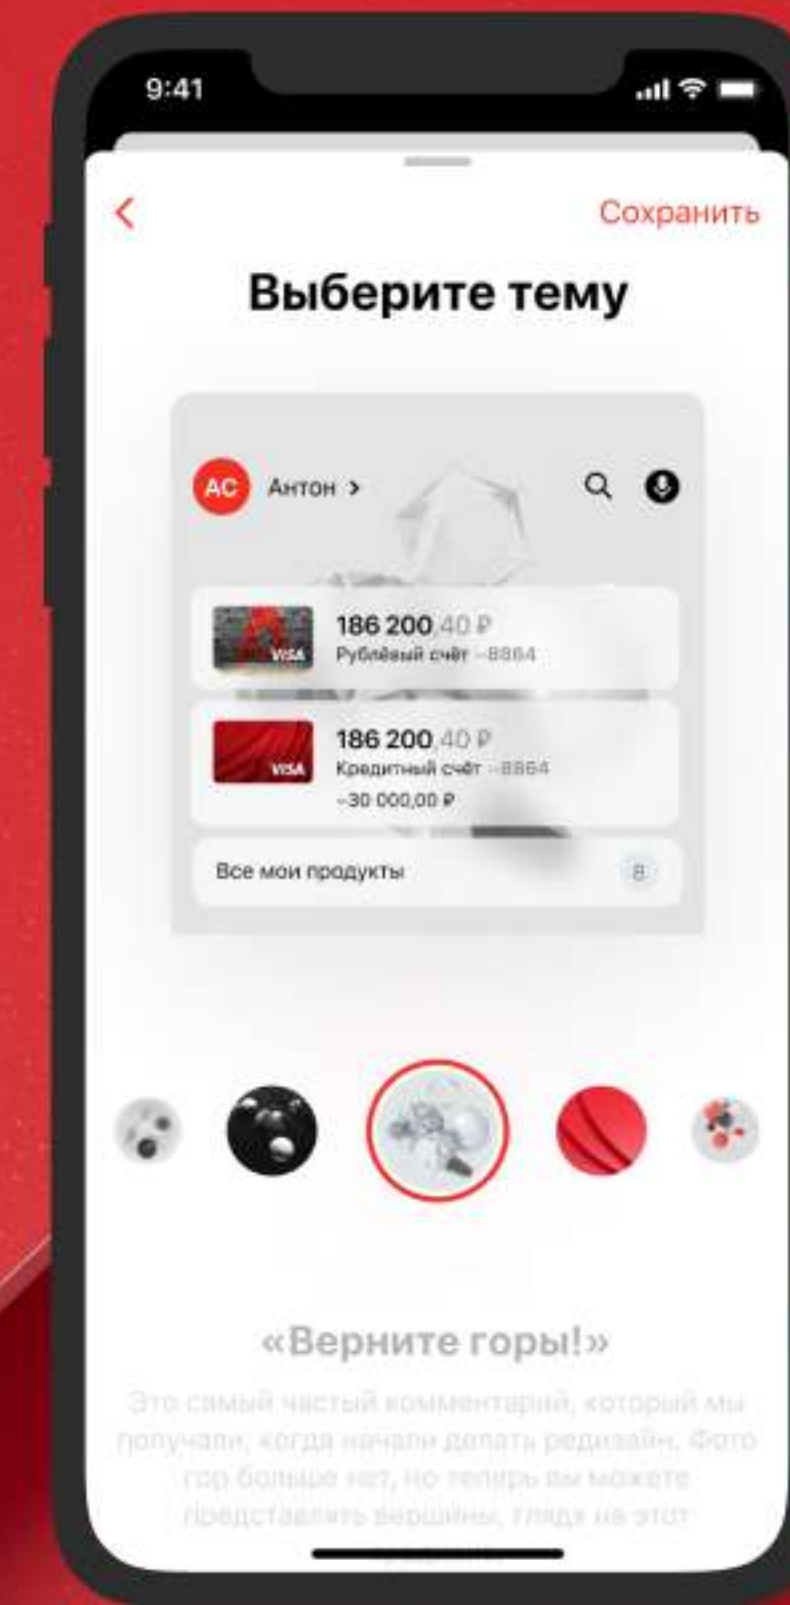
9:41

Сохранить

Выберите тему

АС Антон >

186 200,40 ₽
Рублёвый счёт ··8864

186 200,40 ₽
Кредитный счёт ··8864
–30 000,00 ₽

Все мои продукты 8

«Верните горы!»

Это самый частый комментарий, который мы получали, когда начали делать редизайн. Фото гор больше нет, но теперь вы можете представлять вершины, глядя на этот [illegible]